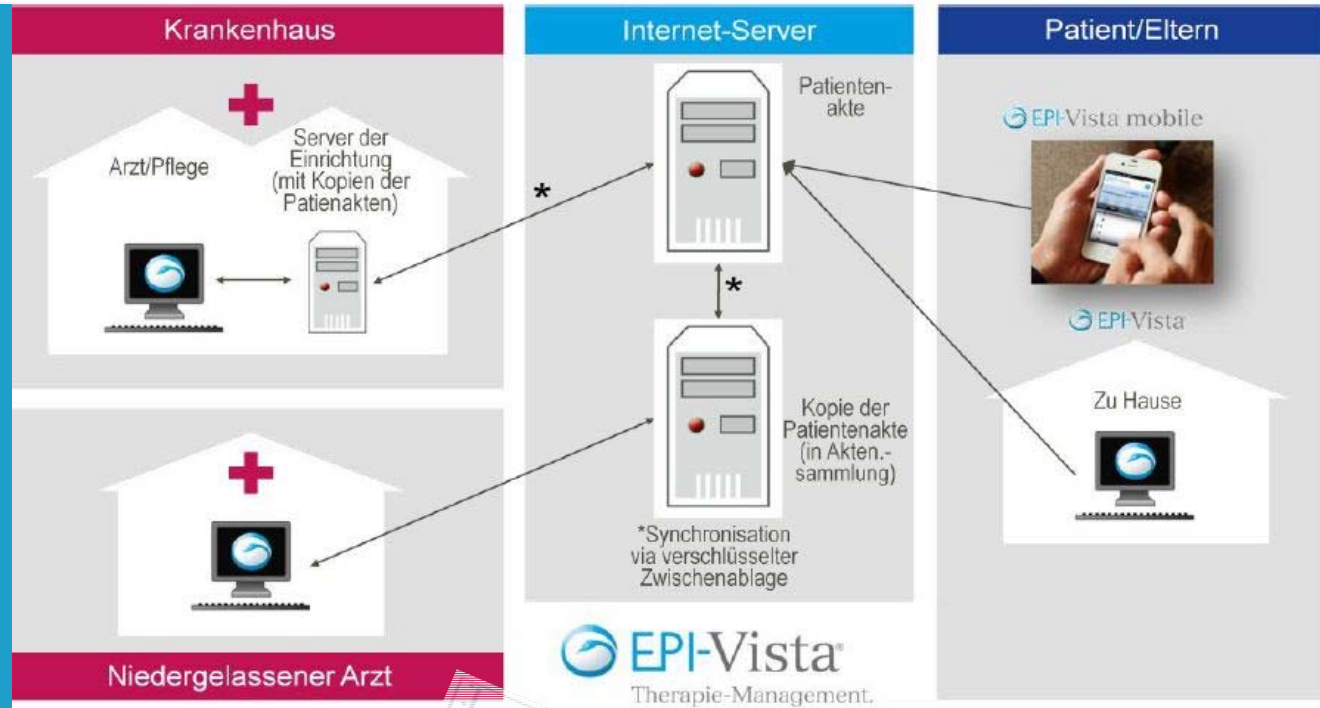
Krankenhaus

Arzt/Pflege

Server der Einrichtung (mit Kopien der Patienakten)

*

Internet-Server

Patientenakte

*

Kopie der Patientenakte (in Akten.-sammlung)

*Synchronisation via verschlüsselter Zwischenablage

Patient/Eltern

EPI-Vista mobile

EPI-Vista

Zu Hause

Niedergelassener Arzt

EPI-Vista®
Therapie-Management.